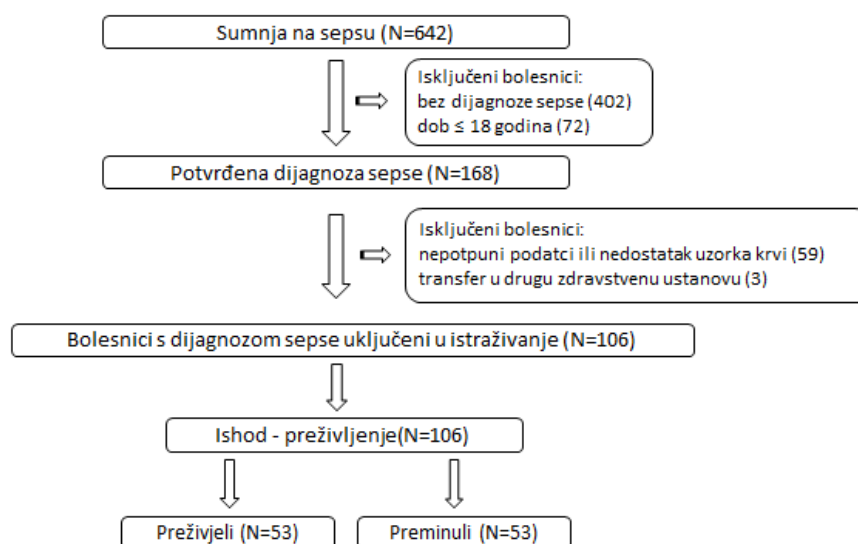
Sumnja na sepsu (N=642)

Isključeni bolesnici:
bez dijagnoze sepse (402)
dob ≤ 18 godina (72)

Potvrđena dijagnoza sepse (N=168)

Isključeni bolesnici:
nepotpuni podatci ili nedostatak uzorka krvi (59)
transfer u drugu zdravstvenu ustanovu (3)

Bolesnici s dijagnozom sepse uključeni u istraživanje (N=106)

Ishod - preživljenje(N=106)

Preživjeli (N=53)

Preminuli (N=53)